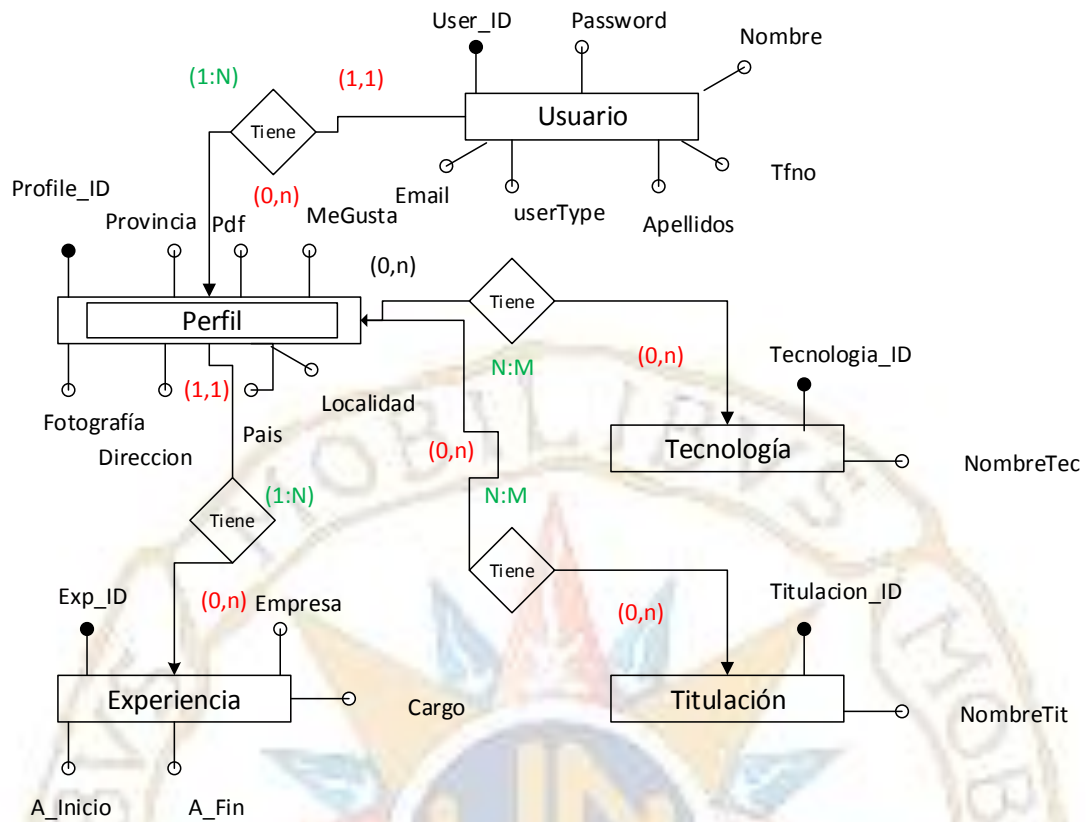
User_ID
Password
Nombre
(1:N)
(1,1)
Tiene
Usuario
Tfno
Profile_ID
(0,n)
Email
userType
Apellidos
Provincia
Pdf
MeGusta
(0,n)
Tiene
Perfil
(0,n)
Tecnologia_ID
N:M
(1,1)
Localidad
Fotografía
Pais
Direccion
Tecnología
NombreTec
(0,n)
(1:N)
N:M
Tiene
Tiene
Exp_ID
(0,n)
Empresa
Titulacion_ID
(0,n)
Experiencia
Cargo
Titulación
NombreTit
A_Inicio
A_Fin